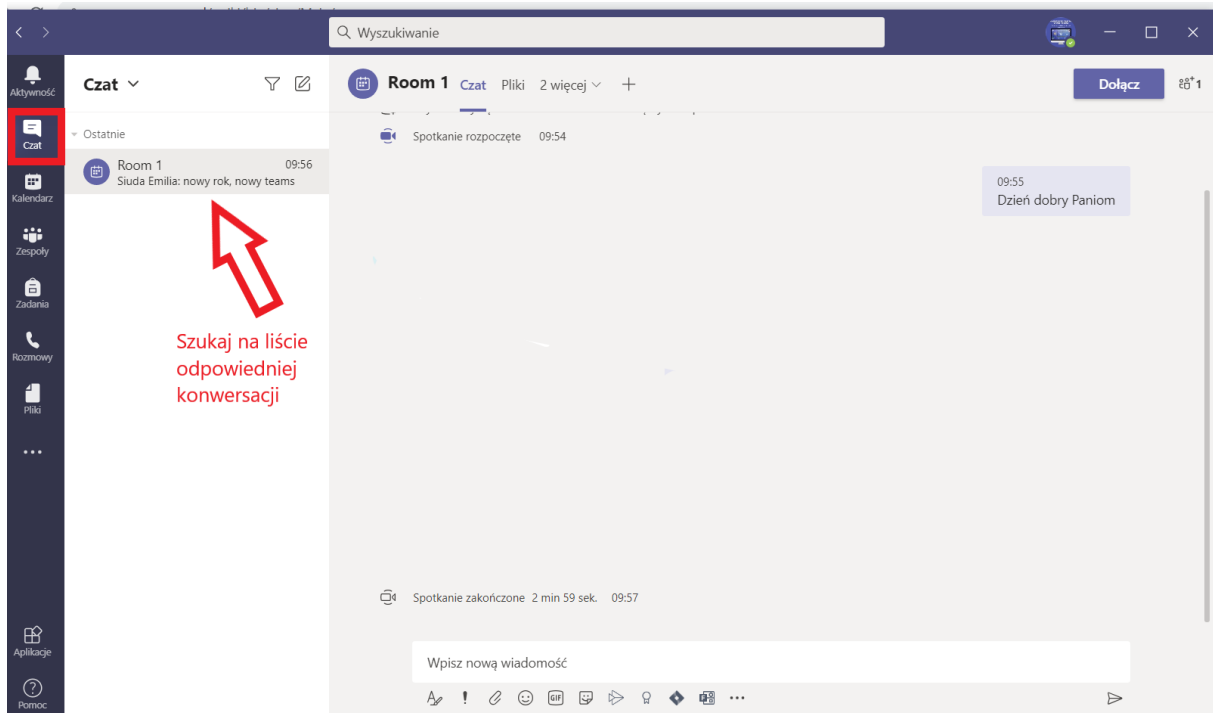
Wyszukiwanie

Aktywność
Czat
Kalendarz
Zespoły
Zadania
Rozmowy
Pliki
...
Aplikacje
Pomoc

Czat

Ostatnie

Room 1 09:56
Siuda Emilia: nowy rok, nowy teams

Szukaj na liście odpowiedniej konwersacji

Room 1 Czat Pliki 2 więcej +

Dołącz

1

Spotkanie rozpoczęte 09:54

09:55
Dzień dobry Paniom

Spotkanie zakończone 2 min 59 sek. 09:57

Wpisz nową wiadomość